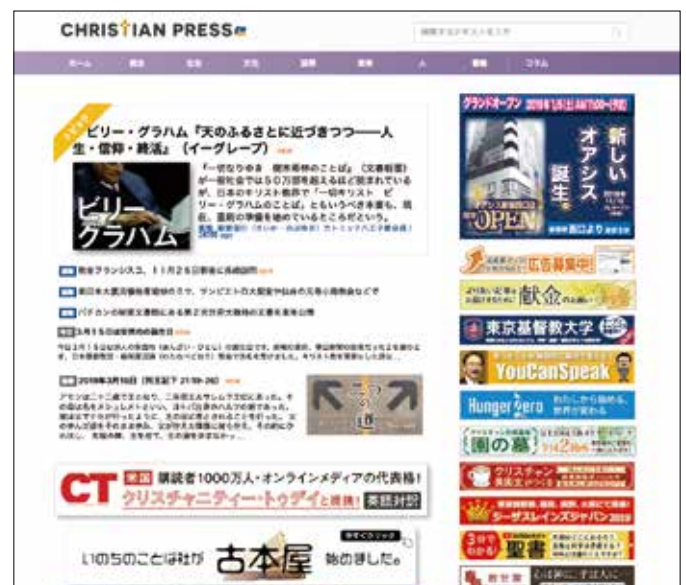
CHRISTIAN PRESS

ビリー・グラハム『天のふるさとに近づきつつ――人生・信仰・終活』（イーグレープ）

「一切ならゆき　頼末尊神のことば」（文書報道）が一部化全では50万部を超えるほど読まれているが、日本のキリスト教界で「一切キリスト　ビリー・グラハムのことば」というべき本著も、現在、重刷の準備を進めているところだそう。

ビリー
グラハム

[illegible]

2019年3月16日（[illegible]）

二つの道

CT 米国 購読者1000万人・オンラインメディアの代表格！
クリスチャニティー・トゥデイと提携！ 英語対訳

いのちのことば社が 古本屋 始めました。

グランドオープン

新しいオアシス誕生

OPEN

広告募集中！

献金

東京基督教大学

YouCanSpeak

Hunger Zero

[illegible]の幕

クリスチャン

シーザスレインズジャパン2019

聖書